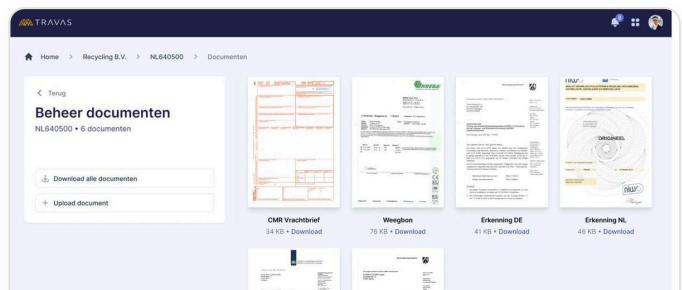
TRAVAS

3

Home > Recycling B.V. > NL640500 > Documenten

< Terug

Beheer documenten

NL640500 • 6 documenten

Download alle documenten

+ Upload document

CMR Vrachtbrief
34 KB • Download

Weegbon
76 KB • Download

Erkenning DE
41 KB • Download

Erkenning NL
46 KB • Download